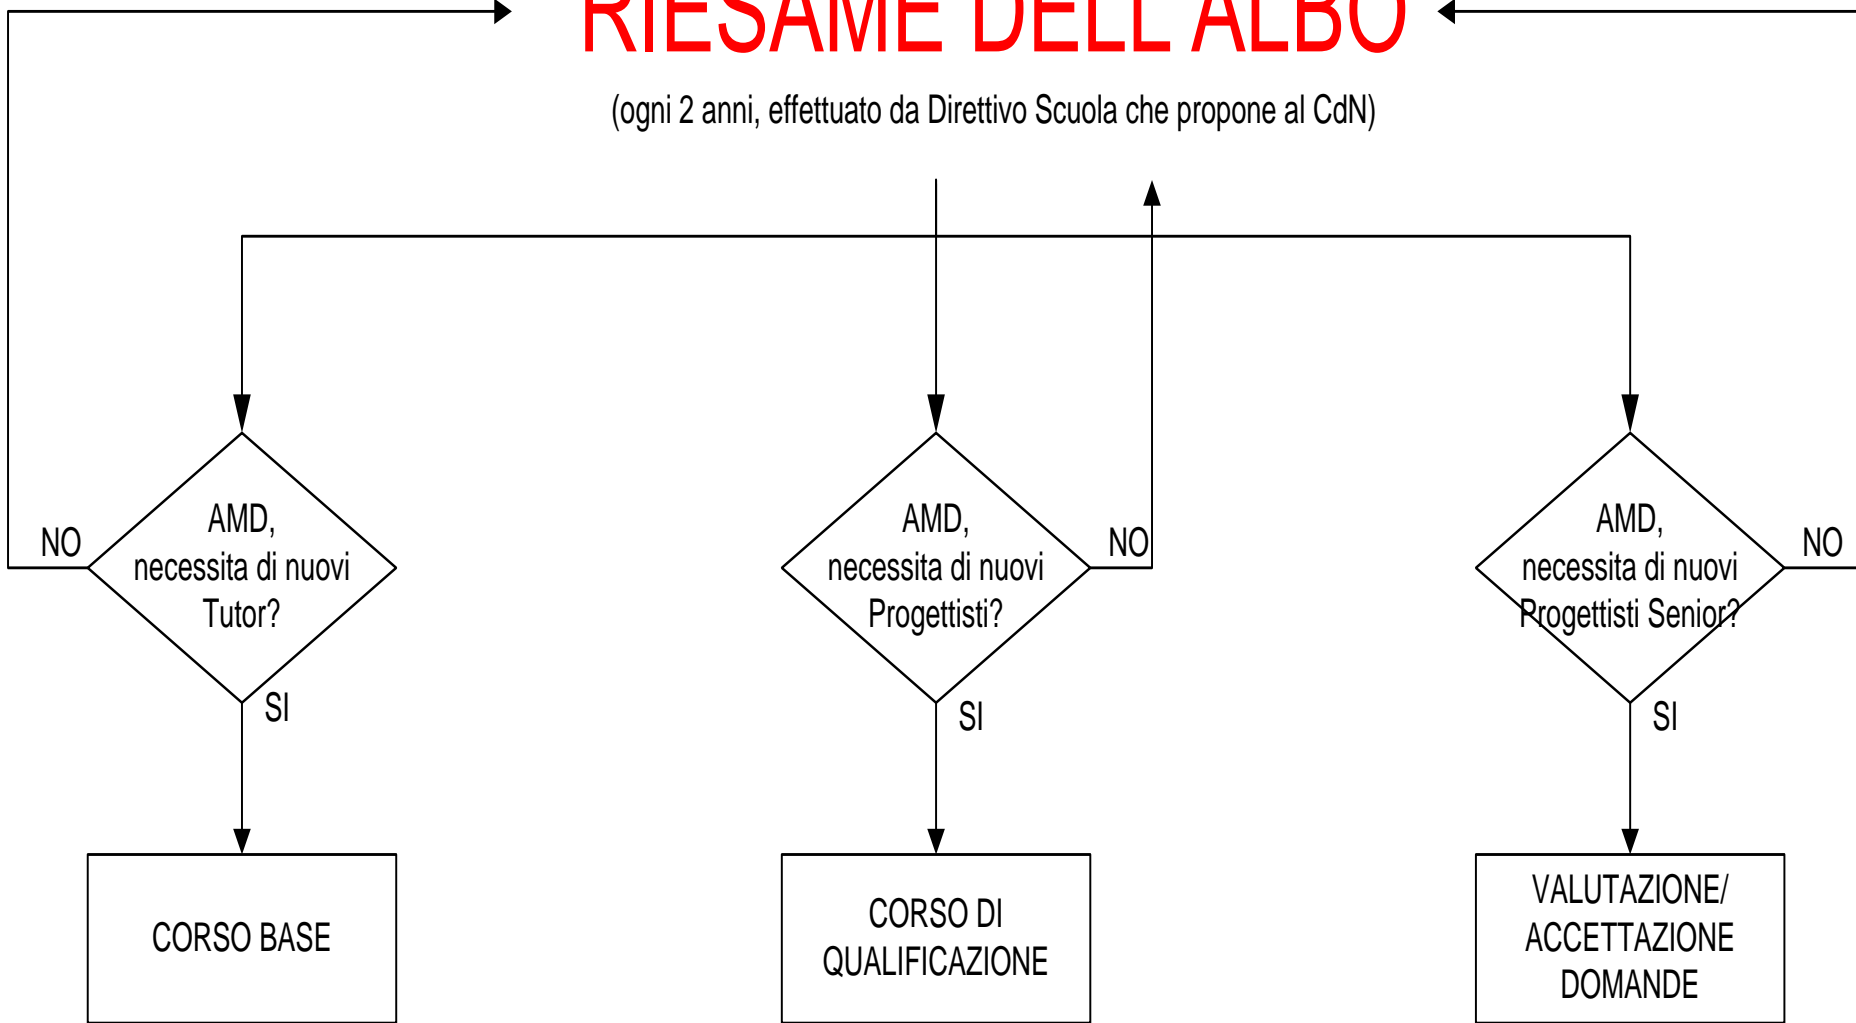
RIESAME DELL'ALBO

(ogni 2 anni, effettuato da Direttivo Scuola che propone al CdN)

AMD, necessita di nuovi Tutor?

NO

SI

CORSO BASE

AMD, necessita di nuovi Progettisti?

NO

SI

CORSO DI QUALIFICAZIONE

AMD, necessita di nuovi Progettisti Senior?

NO

SI

VALUTAZIONE/ ACCETTAZIONE DOMANDE